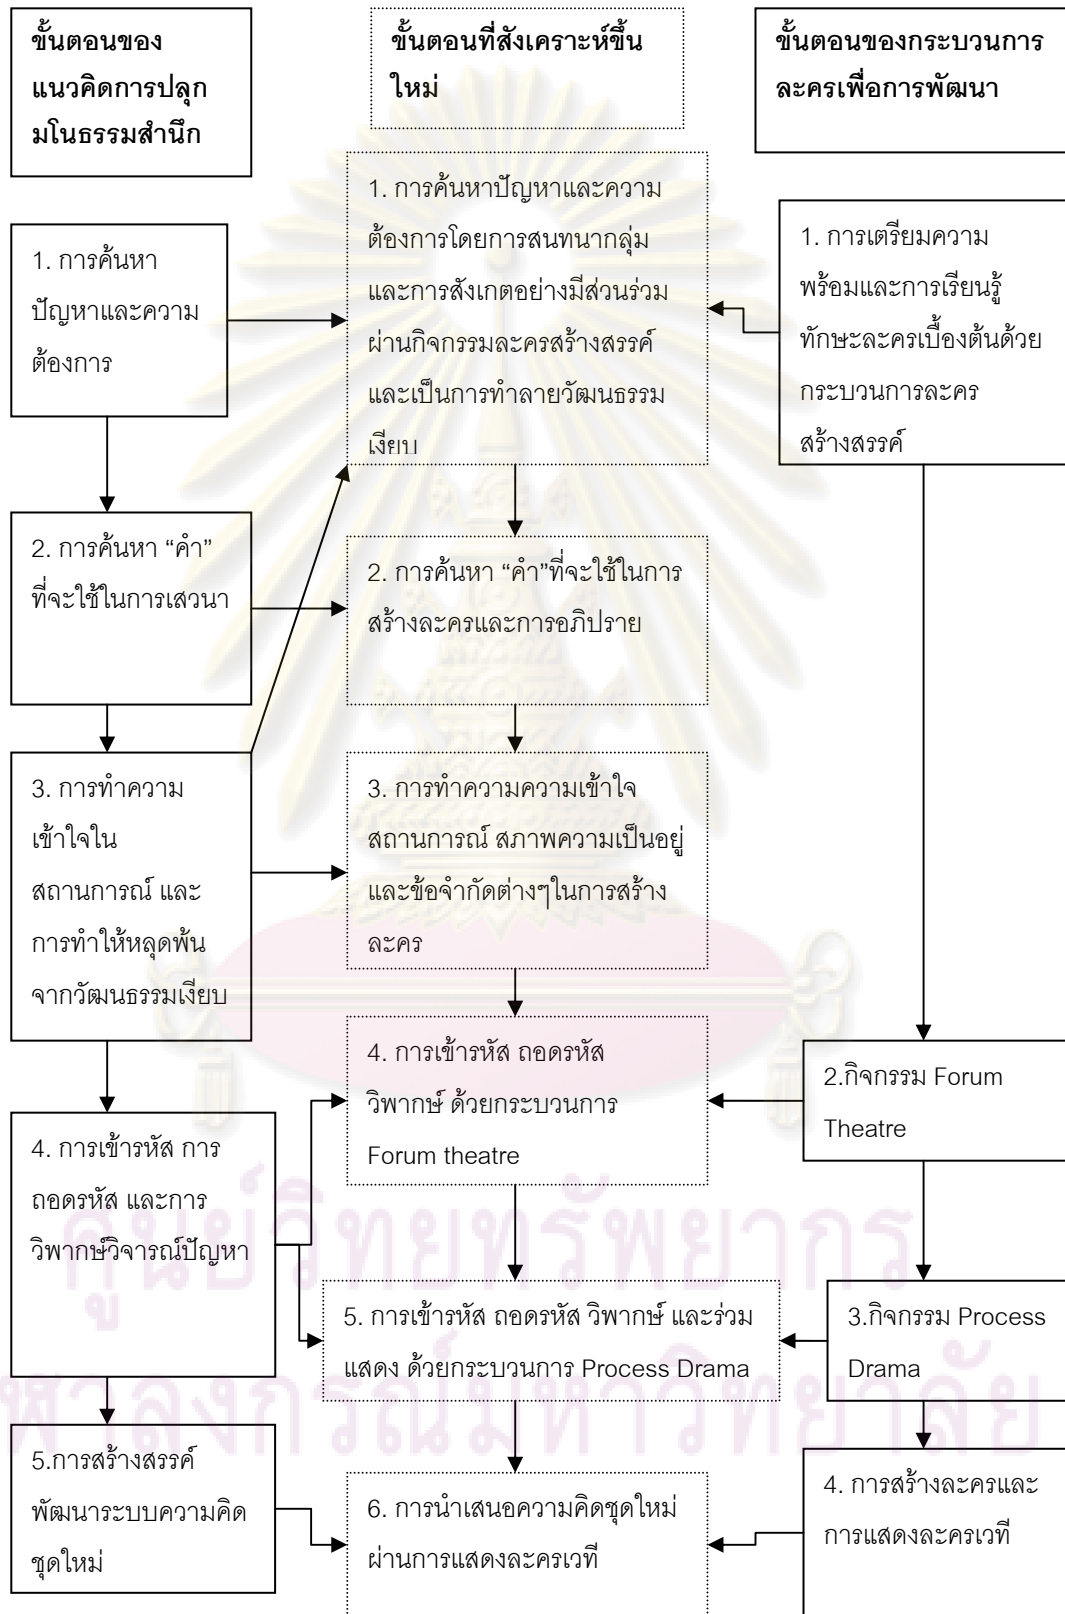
ขั้นตอนของแนวคิดการปลุกมโนธรรมสำนึก

ขั้นตอนที่สังเคราะห์ขึ้นใหม่

ขั้นตอนของกระบวนการละครเพื่อการพัฒนา

1. การค้นหาปัญหาและความต้องการ

2. การค้นหา “คำ” ที่จะใช้ในการเสวนา

3. การทำความเข้าใจในสถานการณ์ และการทำให้หลุดพ้นจากวัฒนธรรมเงียบ

4. การเข้ารหัส การถอดรหัส และการวิพากษ์วิจารณ์ปัญหา

5.การสร้างสรรค์พัฒนาระบบความคิดชุดใหม่

1. การค้นหาปัญหาและความต้องการโดยการสนทนากลุ่มและการสังเกตอย่างมีส่วนร่วมผ่านกิจกรรมละครสร้างสรรค์และเป็นการทำลายวัฒนธรรมเงียบ

2. การค้นหา “คำ”ที่จะใช้ในการสร้างละครและการอภิปราย

3. การทำความความเข้าใจสถานการณ์ สภาพความเป็นอยู่และข้อจำกัดต่างๆในการสร้างละคร

4. การเข้ารหัส ถอดรหัส วิพากษ์ ด้วยกระบวนการ Forum theatre

5. การเข้ารหัส ถอดรหัส วิพากษ์ และร่วมแสดง ด้วยกระบวนการ Process Drama

6. การนำเสนอความคิดชุดใหม่ผ่านการแสดงละครเวที

1. การเตรียมความพร้อมและการเรียนรู้ทักษะละครเบื้องต้นด้วยกระบวนการละครสร้างสรรค์

2.กิจกรรม Forum Theatre

3.กิจกรรม Process Drama

4. การสร้างละครและการแสดงละครเวที

ศูนย์วิทยทรัพยากร
จุฬาลงกรณ์มหาวิทยาลัย